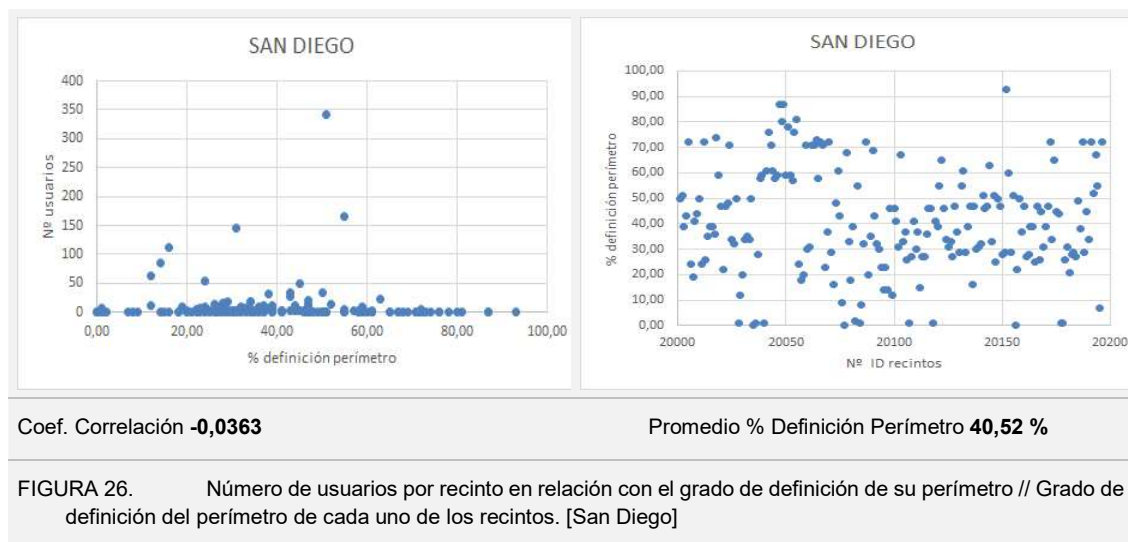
SAN DIEGO

400
350
300
250
200
150
100
50
0

Nº usuarios

0,00 20,00 40,00 60,00 80,00 100,00

% definición perímetro

SAN DIEGO

100,00
90,00
80,00
70,00
60,00
50,00
40,00
30,00
20,00
10,00
0,00

% definición perímetro

20000 20050 20100 20150 20200

Nº ID recintos

Coef. Correlación **-0,0363**

Promedio % Definición Perímetro **40,52 %**

FIGURA 26. Número de usuarios por recinto en relación con el grado de definición de su perímetro // Grado de definición del perímetro de cada uno de los recintos. [San Diego]